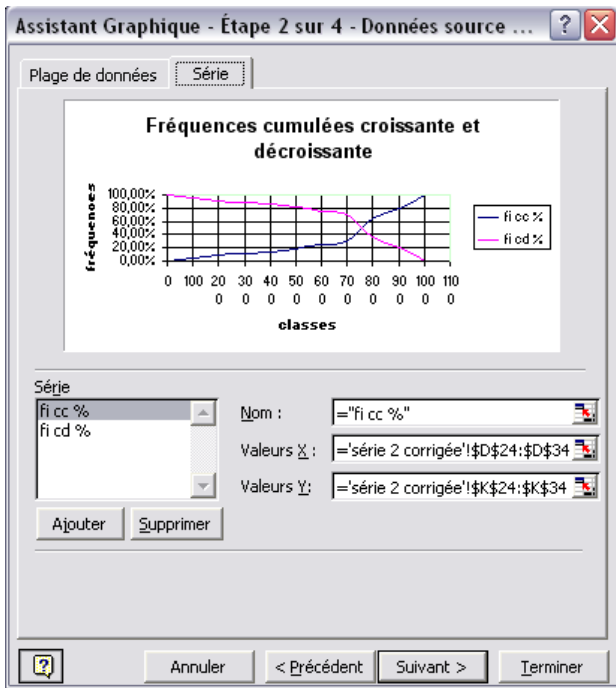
Assistant Graphique - Étape 2 sur 4 - Données source ... ? X

Plage de données | Série

Fréquences cumulées croissante et décroissante

fréquences

100,00%
80,00%
60,00%
40,00%
20,00%
0,00%

0 100 200 300 400 500 600 700 800 900 1000 110

classes

fi cc %
fi cd %

Série
fi cc %
fi cd %

Nom : ="fi cc %"
Valeurs X : ='série 2 corrigée'!$D$24:$D$34
Valeurs Y: ='série 2 corrigée'!$K$24:$K$34

Ajouter | Supprimer

Annuler | < Précédent | Suivant > | Terminer